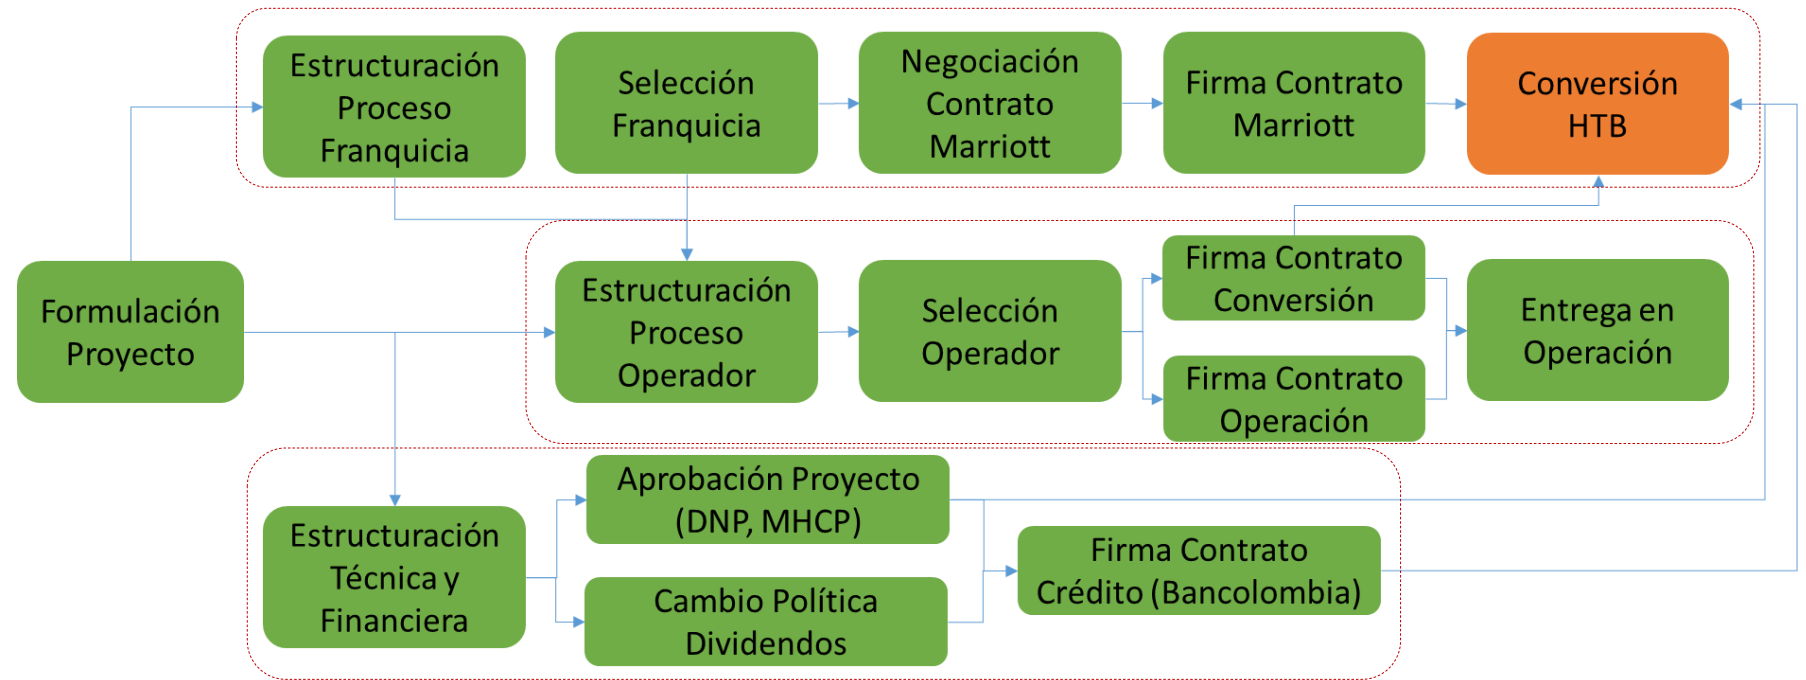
Estructuración Proceso Franquicia

Selección Franquicia

Negociación Contrato Marriott

Firma Contrato Marriott

Conversión HTB

Formulación Proyecto

Estructuración Proceso Operador

Selección Operador

Firma Contrato Conversión

Firma Contrato Operación

Entrega en Operación

Estructuración Técnica y Financiera

Aprobación Proyecto (DNP, MHCP)

Cambio Política Dividendos

Firma Contrato Crédito (Bancolombia)